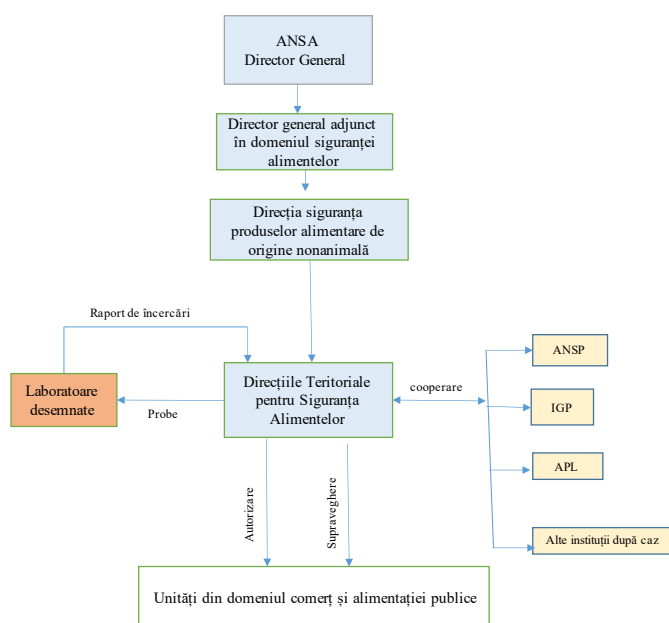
ANSA
Director General

Director general adjunct în domeniul siguranței alimentelor

Direcția siguranța produselor alimentare de origine nonanimală

Raport de încercări

Laboratoare desemnate

Probe

Direcțiile Teritoriale pentru Siguranța Alimentelor

cooperare

ANSP

IGP

APL

Alte instituții după caz

Autorizare

Supraveghere

Unități din domeniul comerț și alimentației publice